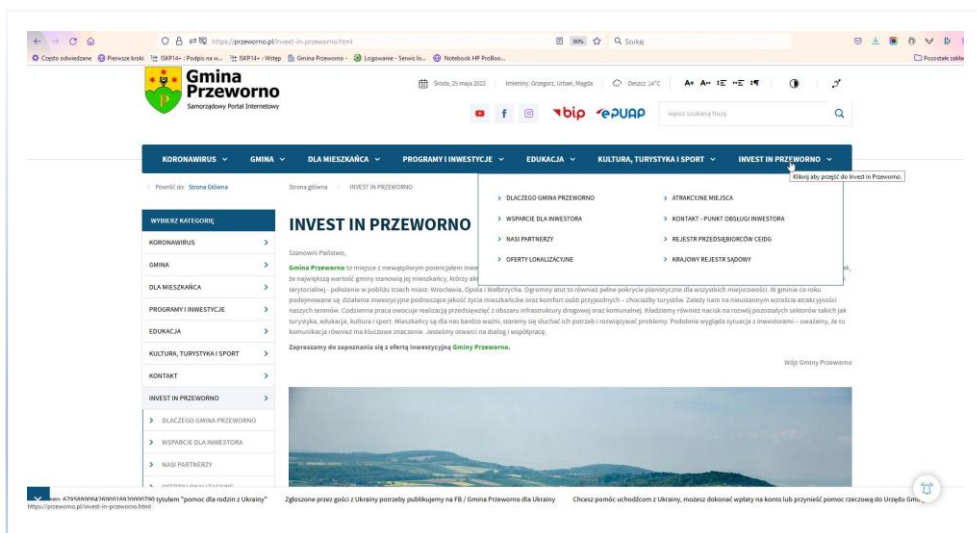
https://przeworno.pl/invest-in-przeworno.html
90%
Szukaj

Często odwiedzane | Pierwsze kroki | ISKP14+ | Podpis na w... | ISKP14+ | Wstęp | Gmina Przeworno - | Logowanie - Serwis lo... | Notebook HP ProBoo...
Pozostałe zakładki

Gmina Przeworno
Samorządowy Portal Internetowy

Środa, 25 maja 2022 | Imieniny: Grzegorz, Urban, Magda | Deszcz 14°C

A+ A-

bip ePUAP
wpisz szukaną frazę

KORONAWIRUS | GMINA | DLA MIESZKAŃCA | PROGRAMY I INWESTYCJE | EDUKACJA | KULTURA, TURYSTYKA I SPORT | INVEST IN PRZEWORNO

Kliknij aby przejść do Invest in Przeworno.

Powrót do: Strona Główna

Strona główna > INVEST IN PRZEWORNO

DLACZEGO GMINA PRZEWORNO
WSPARCIE DLA INWESTORA
NASI PARTNERZY
OFERTY LOKALIZACYJNE
ATRAKCYJNE MIEJSCA
KONTAKT - PUNKT OBSŁUGI INWESTORA
REJESTR PRZEDSIĘBIORCÓW CEIDG
KRAJOWY REJESTR SĄDOWY

WYBIERZ KATEGORIĘ
KORONAWIRUS
GMINA
DLA MIESZKAŃCA
PROGRAMY I INWESTYCJE
EDUKACJA
KULTURA, TURYSTYKA I SPORT
KONTAKT
INVEST IN PRZEWORNO
DLACZEGO GMINA PRZEWORNO
WSPARCIE DLA INWESTORA
NASI PARTNERZY

INVEST IN PRZEWORNO

Szanowni Państwo,

Gmina Przeworno to miejsce z niewątpliwym potencjałem inwe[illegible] że największą wartość gminy stanowią jej mieszkańcy, którzy ak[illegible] terytorialnej - położenie w pobliżu trzech miast: Wrocławia, Opola i Wałbrzycha. Ogromny atut to również pełne pokrycie planistyczne dla wszystkich miejscowości. W gminie co roku podejmowane są działania inwestycyjne podnoszące jakość życia mieszkańców oraz komfort osób przyjezdnych – choćażby turystów. Zależy nam na nieustannym wzroście atrakcyjności naszych terenów. Codzienna praca owocuje realizacją przedsięwzięć z obszaru infrastruktury drogowej oraz komunalnej. Kładziemy również nacisk na rozwój pozostałych sektorów takich jak turystyka, edukacja, kultura i sport. Mieszkańcy są dla nas bardzo ważni, staramy się słuchać ich potrzeb i rozwiązywać problemy. Podobnie wygląda sytuacja z inwestorami – uważamy, że tu komunikacja również ma kluczowe znaczenie. Jesteśmy otwarci na dialog i współpracę.

Zapraszamy do zapoznania się z ofertą inwestycyjną Gminy Przeworno.

Wójt Gminy Przeworno

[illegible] tytułem "pomoc dla rodzin z Ukrainy" | Zgłoszone przez gości z Ukrainy potrzeby publikujemy na FB / Gmina Przeworno dla Ukrainy | Chcesz pomóc uchodźcom z Ukrainy, możesz dokonać wpłaty na konto lub przynieść pomoc rzeczową do Urzędu Gm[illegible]

https://przeworno.pl/invest-in-przeworno.html